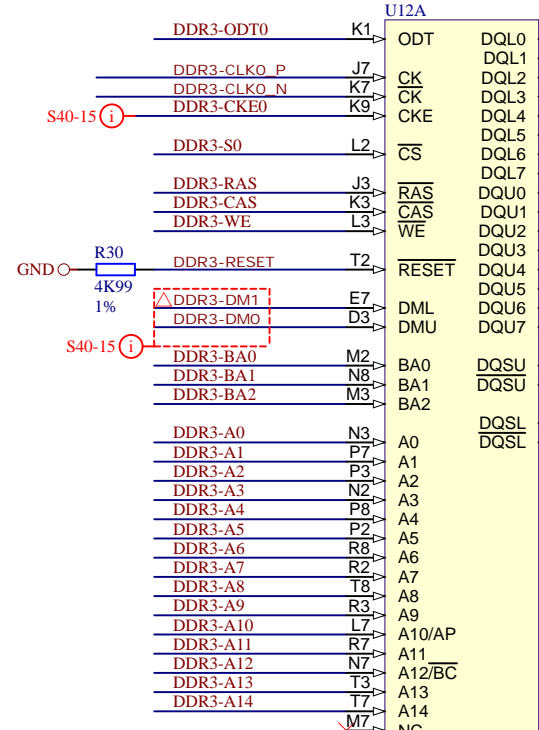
U12A

DDR3-ODT0 K1 ODT
DDR3-CLK0_P J7 $\overline{CK}$
DDR3-CLK0_N K7 $\overline{CK}$
S40-15 i DDR3-CKE0 K9 CKE
DDR3-S0 L2 $\overline{CS}$
DDR3-RAS J3 $\overline{RAS}$
DDR3-CAS K3 $\overline{CAS}$
DDR3-WE L3 $\overline{WE}$
GND R30 4K99 1% DDR3-RESET T2 $\overline{RESET}$
DDR3-DM1 E7 DML
DDR3-DM0 D3 DMU
S40-15 i
DDR3-BA0 M2 BA0
DDR3-BA1 N8 BA1
DDR3-BA2 M3 BA2
DDR3-A0 N3 A0
DDR3-A1 P7 A1
DDR3-A2 P3 A2
DDR3-A3 N2 A3
DDR3-A4 P8 A4
DDR3-A5 P2 A5
DDR3-A6 R8 A6
DDR3-A7 R2 A7
DDR3-A8 T8 A8
DDR3-A9 R3 A9
DDR3-A10 L7 A10/AP
DDR3-A11 R7 A11
DDR3-A12 N7 A12/$\overline{BC}$
DDR3-A13 T3 A13
DDR3-A14 T7 A14
M7 NC

DQL0
DQL1
DQL2
DQL3
DQL4
DQL5
DQL6
DQL7
DQU0
DQU1
DQU2
DQU3
DQU4
DQU5
DQU6
DQU7
DQSU
$\overline{DQSU}$
DQSL
$\overline{DQSL}$